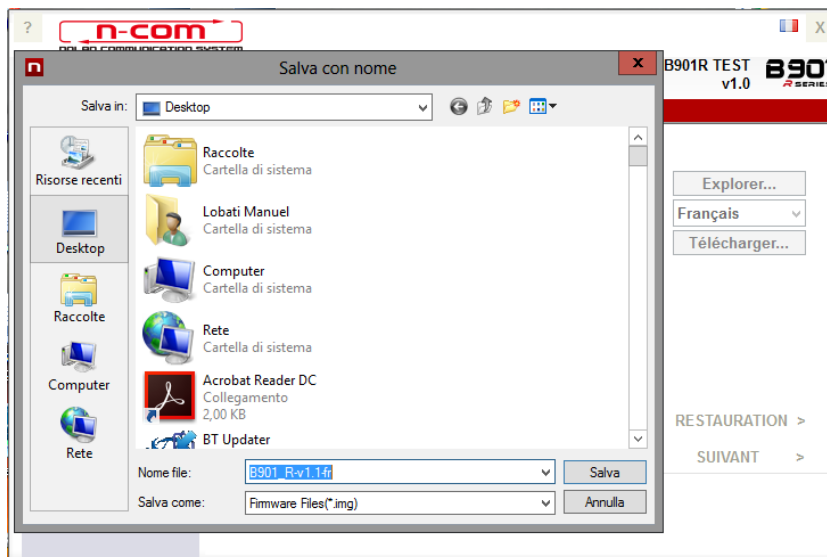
?

n-com

NOLAN COMMUNICATION SYSTEM

X

Salva con nome

B901R TEST v1.0

B901 R SERIES

Salva in: Desktop

Risorse recenti

Desktop

Raccolte

Computer

Rete

Raccolte
Cartella di sistema

Lobati Manuel
Cartella di sistema

Computer
Cartella di sistema

Rete
Cartella di sistema

Acrobat Reader DC
Collegamento
2,00 KB

BT Updater

Explorer...

Français

Télécharger...

RESTAURATION >

SUIVANT >

Nome file: B901_R-v1.1-fr

Salva

Salva come: Firmware Files(*.img)

Annulla